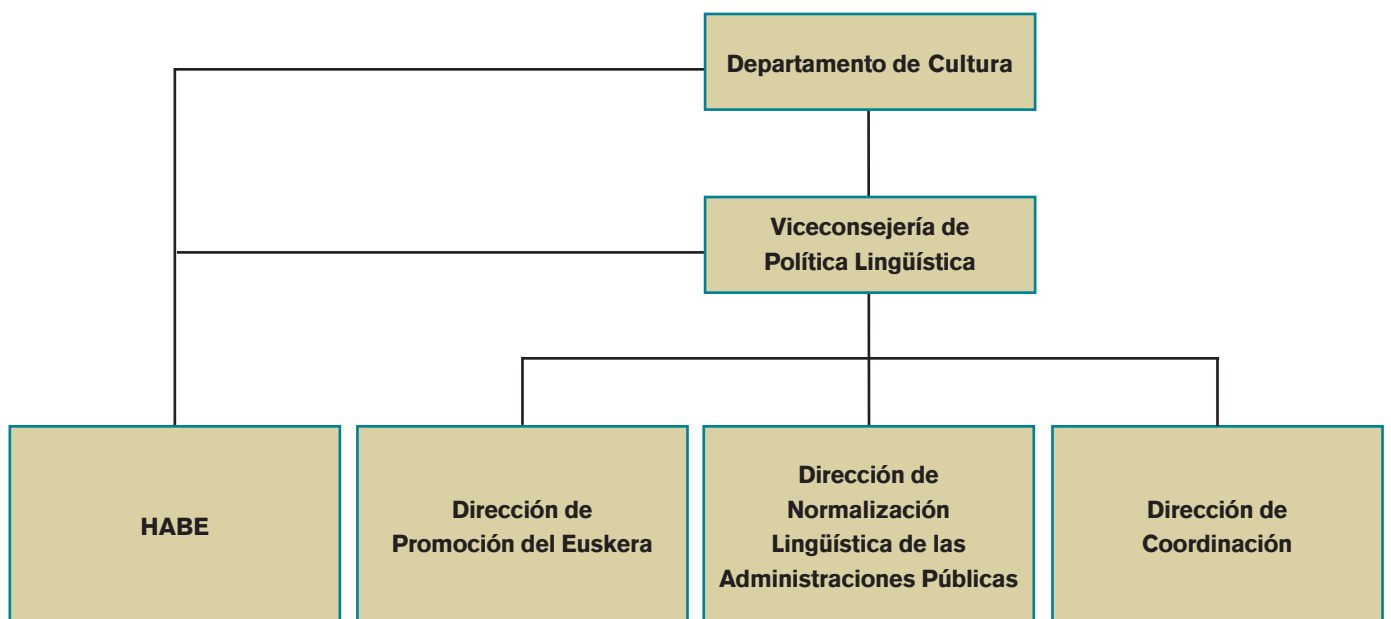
Departamento de Cultura

Viceconsejería de Política Lingüística

HABE

Dirección de Promoción del Euskera

Dirección de Normalización Lingüística de las Administraciones Públicas

Dirección de Coordinación